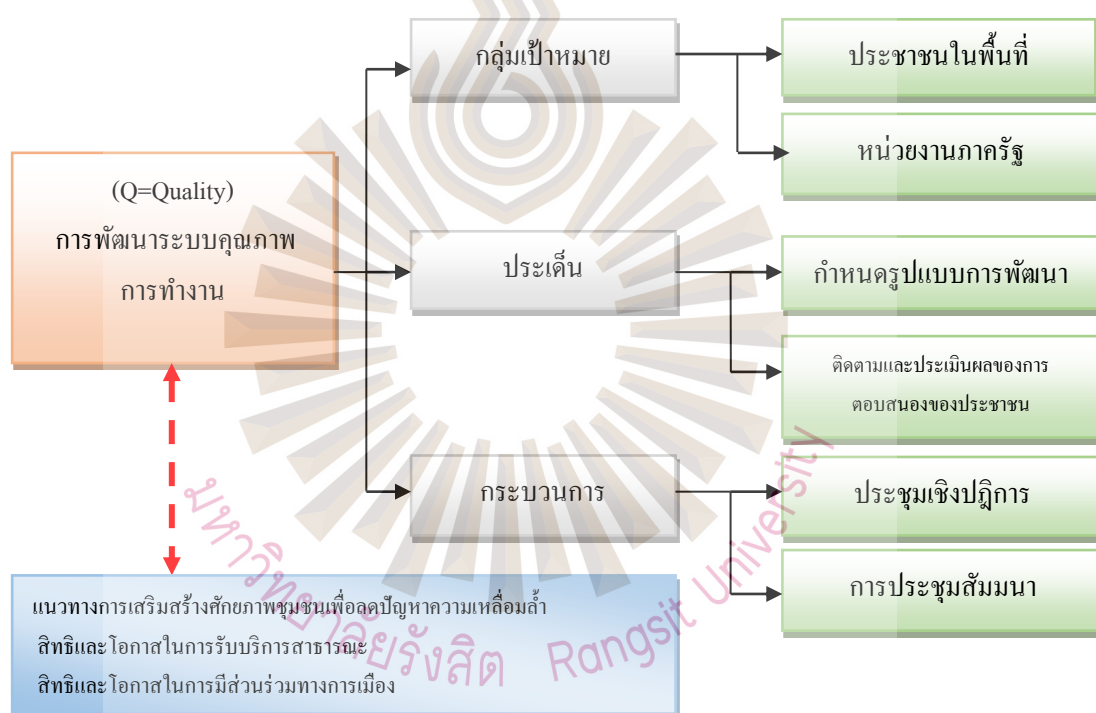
(Q=Quality)
การพัฒนาระบบคุณภาพการทำงาน

กลุ่มเป้าหมาย

ประชาชนในพื้นที่

หน่วยงานภาครัฐ

ประเด็น

กำหนดรูปแบบการพัฒนา

ติดตามและประเมินผลของการตอบสนองของประชาชน

กระบวนการ

ประชุมเชิงปฏิการ

การประชุมสัมมนา

แนวทางการเสริมสร้างศักยภาพชุมชนเพื่อลดปัญหาความเหลื่อมล้ำ
สิทธิและโอกาสในการรับบริการสาธารณะ
สิทธิและโอกาสในการมีส่วนร่วมทางการเมือง

มหาวิทยาลัยรังสิต Rangsit University